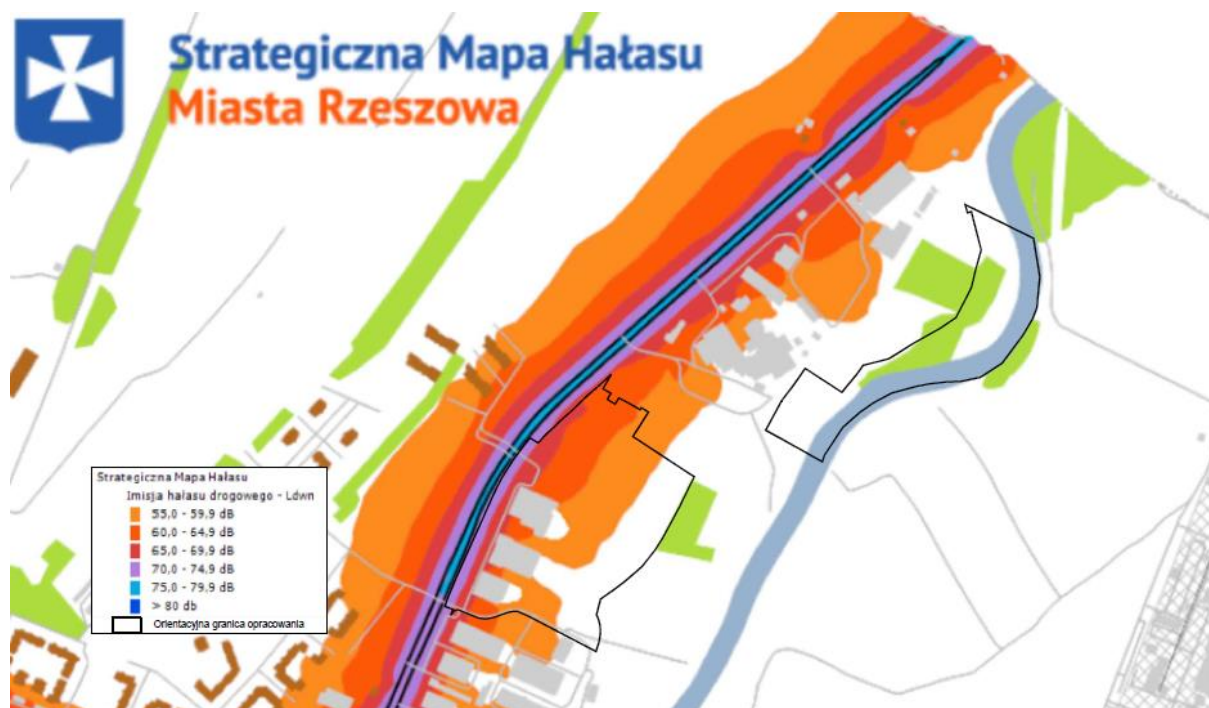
Strategiczna Mapa Hałasu
Miasta Rzeszowa

Strategiczna Mapa Hałasu
Imisja hałasu drogowego - Ldwn
55,0 - 59,9 dB
60,0 - 64,9 dB
65,0 - 69,9 dB
70,0 - 74,9 dB
75,0 - 79,9 dB
> 80 db
Orientacyjna granica opracowania